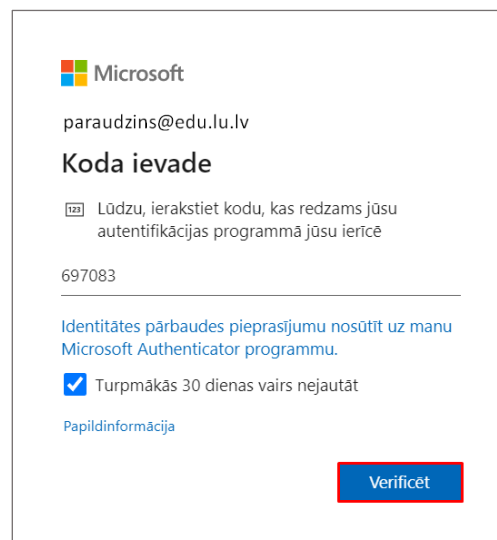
Microsoft

paraudzins@edu.lu.lv

Koda ievade

123 Lūdzu, ierakstiet kodu, kas redzams jūsu autentifikācijas programmā jūsu ierīcē

697083

Identitātes pārbaudes pieprasījumu nosūtīt uz manu Microsoft Authenticator programmu.

Turpmākās 30 dienas vairs nejautāt

Papildinformācija

Verificēt